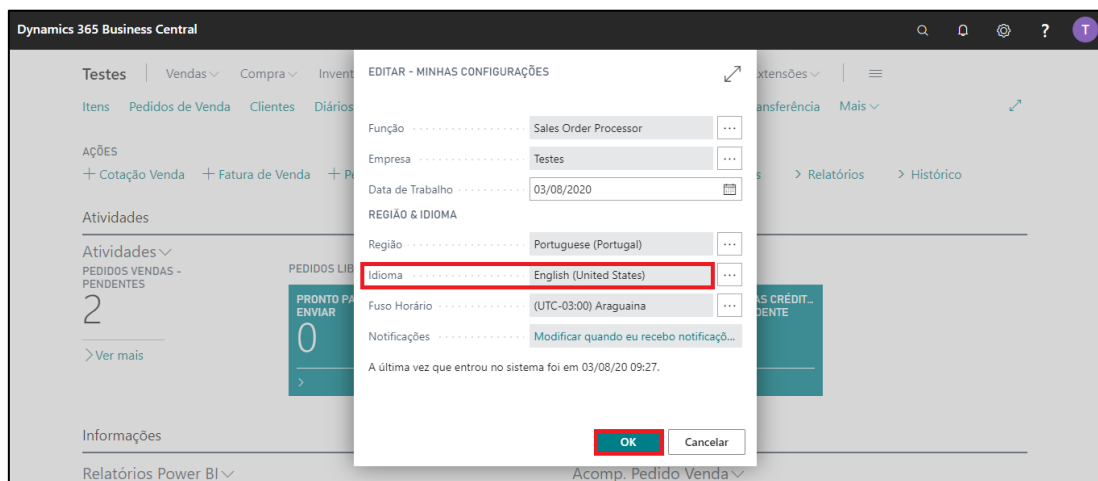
Dynamics 365 Business Central

T

Testes | Vendas ∨ Compra ∨ Invent

Itens Pedidos de Venda Clientes Diários

AÇÕES
+ Cotação Venda + Fatura de Venda + P

Atividades

Atividades ∨
PEDIDOS VENDAS - PENDENTES
2
> Ver mais

PEDIDOS LIB
PRONTO PA ENVIAR
0

xtensões ∨
ansferência Mais ∨
> Relatórios > Histórico
AS CRÉDIT... DENTE

Informações

Relatórios Power BI ∨

Acomp. Pedido Venda ∨

EDITAR - MINHAS CONFIGURAÇÕES

Função Sales Order Processor
Empresa Testes
Data de Trabalho 03/08/2020
REGIÃO & IDIOMA
Região Portuguese (Portugal)
Idioma English (United States)
Fuso Horário (UTC-03:00) Araguaina
Notificações Modificar quando eu recebo notificaçõ...

A última vez que entrou no sistema foi em 03/08/20 09:27.

OK Cancelar